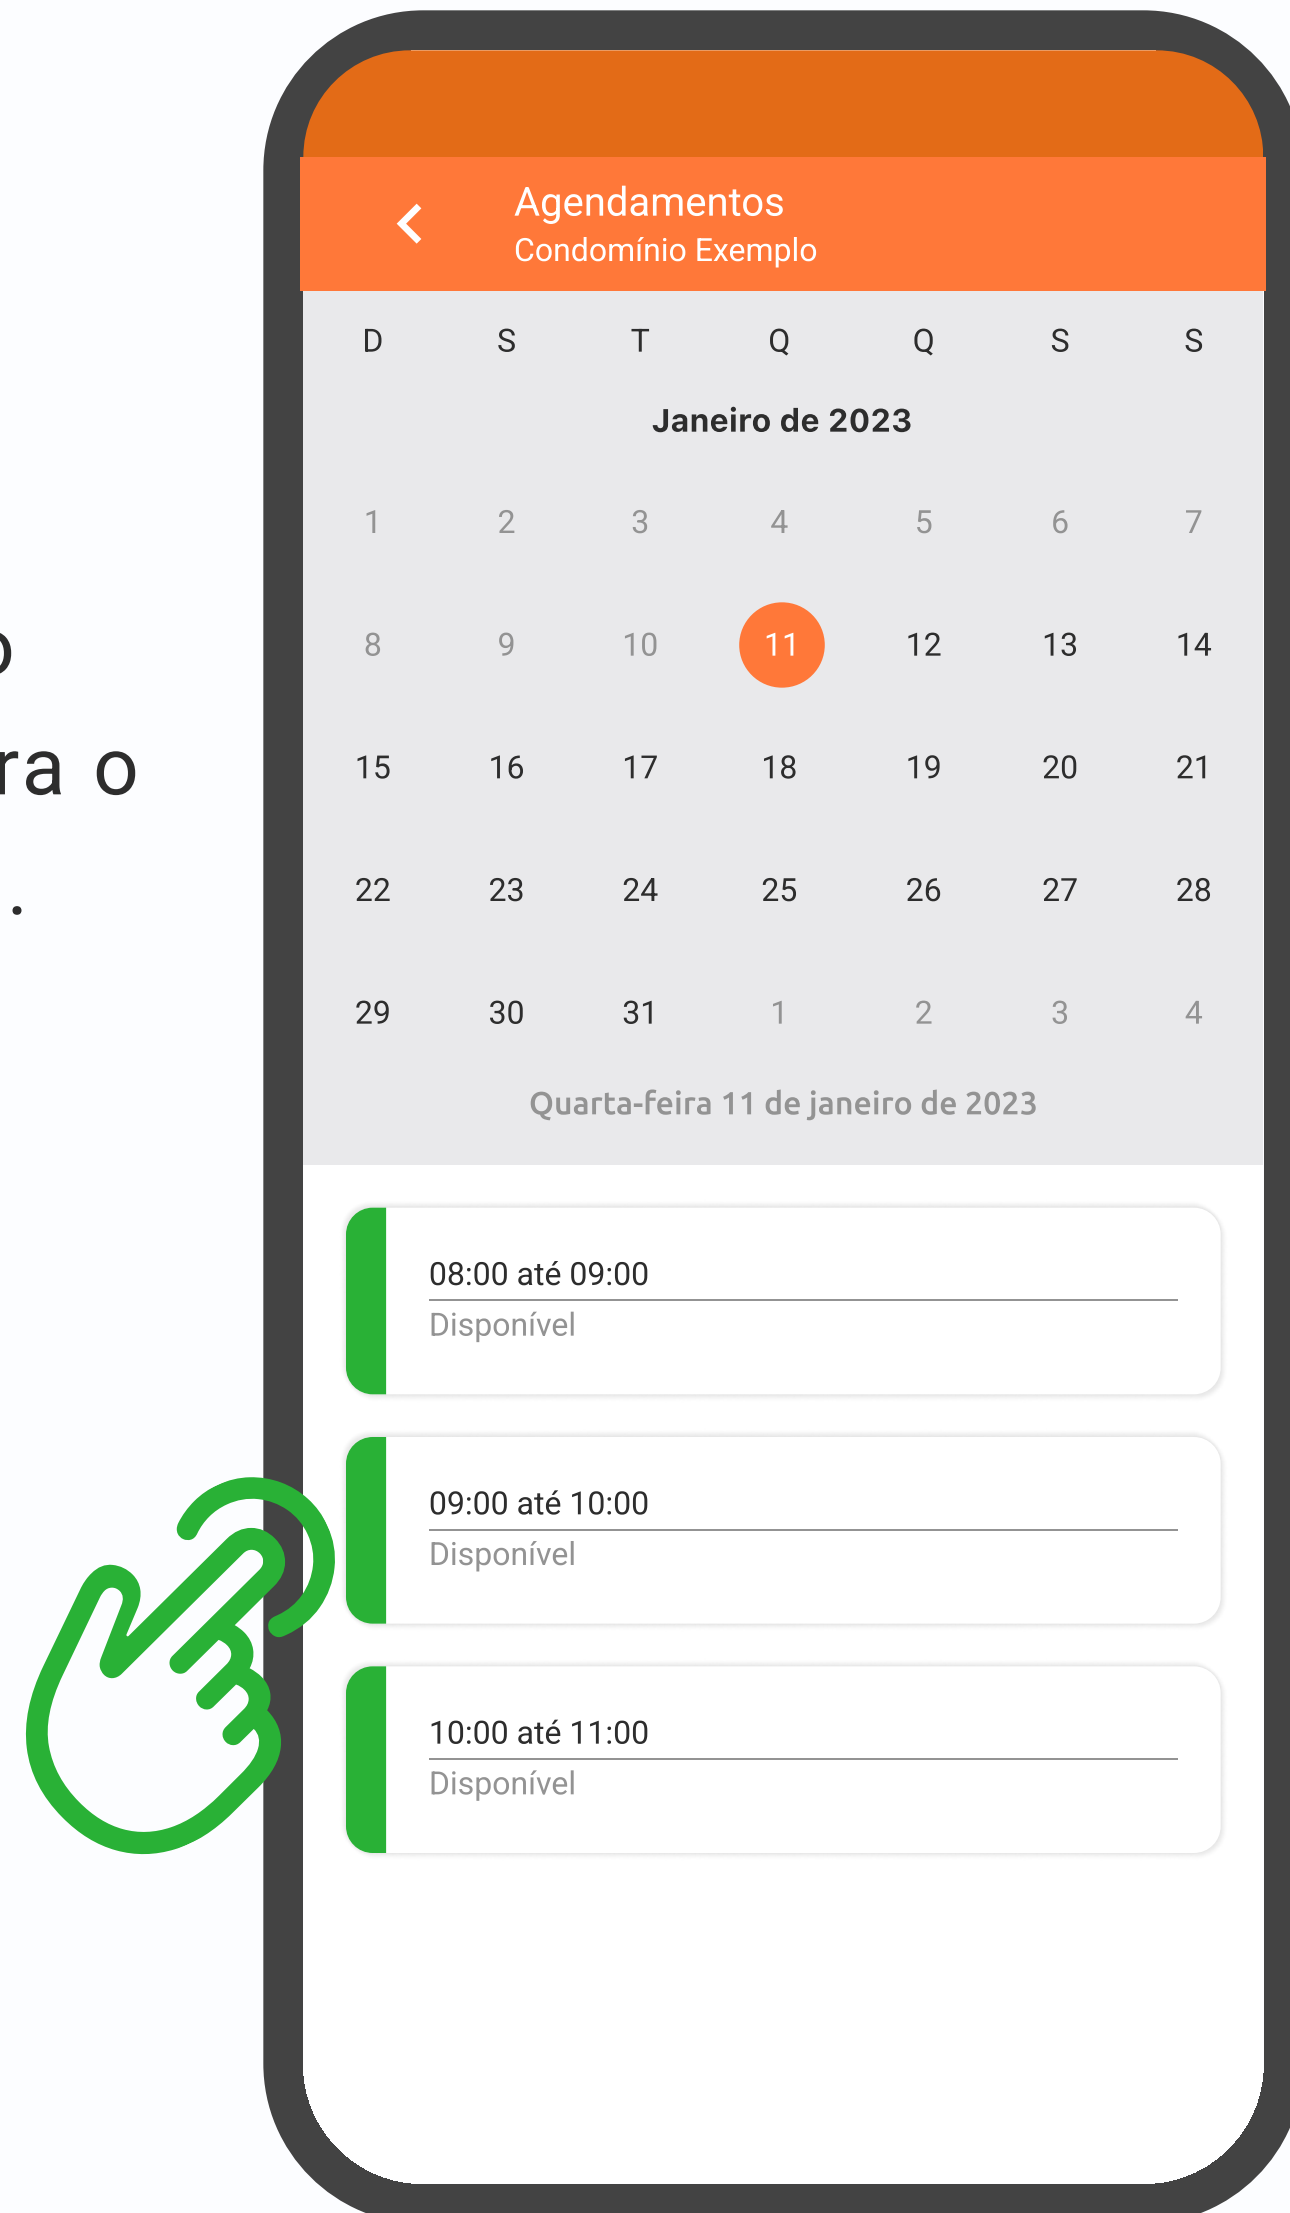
o
ra o
.

Agendamentos
Condomínio Exemplo

| D | S | T | Q | Q | S | S |
|---|---|---|---|---|---|---|

Janeiro de 2023

| 1 | 2 | 3 | 4 | 5 | 6 | 7 |
|---|---|---|---|---|---|---|
| 8 | 9 | 10 | 11 | 12 | 13 | 14 |
| 15 | 16 | 17 | 18 | 19 | 20 | 21 |
| 22 | 23 | 24 | 25 | 26 | 27 | 28 |
| 29 | 30 | 31 | 1 | 2 | 3 | 4 |

Quarta-feira 11 de janeiro de 2023

08:00 até 09:00
Disponível

09:00 até 10:00
Disponível

10:00 até 11:00
Disponível